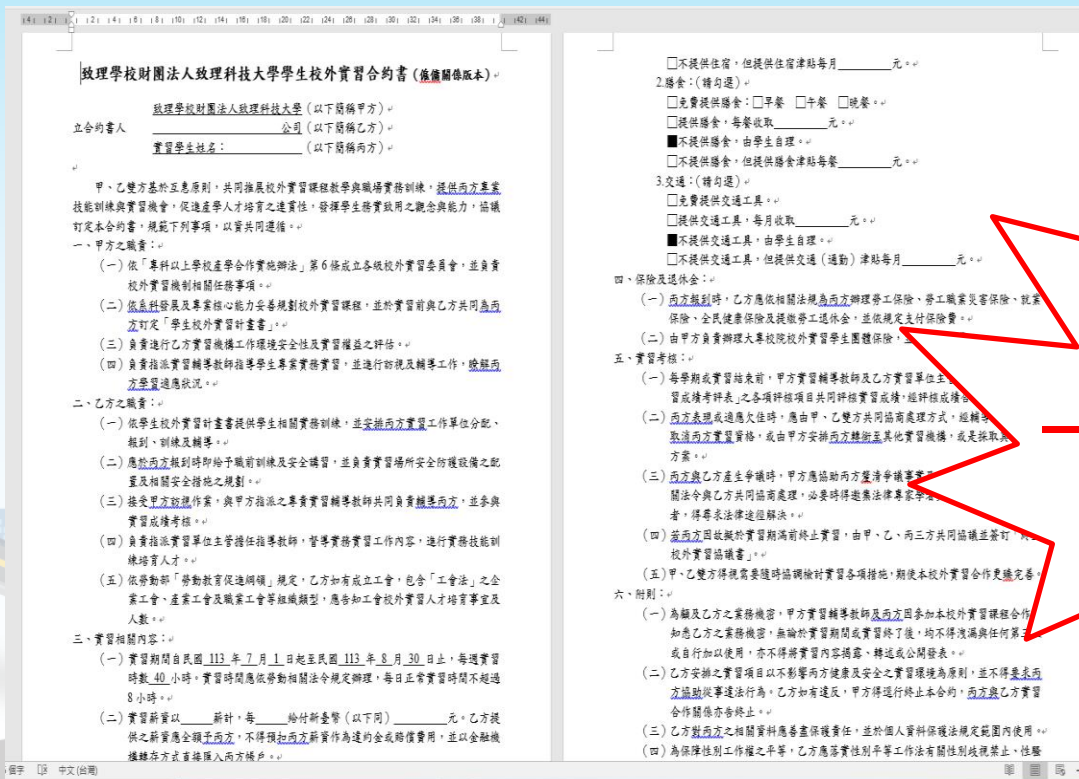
致理學校財團法人致理科技大學學生校外實習合約書(僱傭關係版本)

立合約書人
致理學校財團法人致理科技大學(以下簡稱甲方)
______________公司(以下簡稱乙方)
實習學生姓名:______________(以下簡稱丙方)

甲、乙雙方基於互惠原則,共同推展校外實習課程教學與職場實務訓練,提供丙方專業技能訓練與實習機會,促進產學人才培育之連貫性,發揮學生務實致用之觀念與能力,協議訂定本合約書,規範下列事項,以資共同遵循。

一、甲方之職責:
(一)依「專科以上學校產學合作實施辦法」第6條成立各級校外實習委員會,並負責校外實習機制相關任務事項。
(二)依系科發展及專業核心能力妥善規劃校外實習課程,並於實習前與乙方共同為丙方訂定「學生校外實習計畫」。
(三)負責進行乙方實習機構工作環境安全性及實習權益之評估。
(四)負責指派實習輔導教師指導學生專業實務實習,並進行訪視及輔導工作,瞭解丙方學習適應狀況。

二、乙方之職責:
(一)依學生校外實習計畫書提供學生相關實務訓練,並安排丙方實習工作單位分配、報到、訓練及輔導。
(二)應於丙方報到時即給予職前訓練及安全講習,並負責實習場所安全防護設備之配置及相關安全措施之規劃。
(三)接受甲方訪視作業,與甲方指派之專責實習輔導教師共同負責輔導丙方,並參與實習成績考核。
(四)負責指派實習單位主管擔任指導教師,督導實務實習工作內容,進行實務技能訓練培育人才。
(五)依勞動部「勞動教育促進綱領」規定,乙方如有成立工會,包含「工會法」之企業工會、產業工會及職業工會等組織類型,應告知工會校外實習人才培育事宜及人數。

三、實習相關內容:
(一)實習期間自民國 113 年 7 月 1 日起至民國 113 年 8 月 30 日止,每週實習時數 40 小時,實習時間應依勞動相關法令規定辦理,每日正常實習時間不超過8小時。
(二)實習薪資以______薪計,每______給付新臺幣(以下同)________元。乙方提供之薪資應全額予丙方,不得預扣丙方薪資作為違約金或賠償費用,並以金融機構轉存方式直接匯入丙方帳戶。

□不提供住宿,但提供住宿津貼每月________元。
2.膳食:(請勾選)
□免費提供膳食:□早餐 □午餐 □晚餐。
□提供膳食,每餐收取________元。
■不提供膳食,由學生自理。
□不提供膳食,但提供膳食津貼每餐________元。
3.交通:(請勾選)
□免費提供交通工具。
□提供交通工具,每月收取________元。
■不提供交通工具,由學生自理。
□不提供交通工具,但提供交通(通勤)津貼每月________元。

四、保險及退休金:
(一)丙方報到時,乙方應依相關法規為丙方辦理勞工保險、勞工職業災害保險、就業保險、全民健康保險及提繳勞工退休金,並依規定支付保險費。
(二)由甲方負責辦理大專校院校外實習學生團體保險,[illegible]

五、實習考核:
(一)每學期或實習結束前,甲方實習輔導教師及乙方實習單位主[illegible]習成績考評表」之各項評核項目共同評核實習成績,經評核成績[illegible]
(二)丙方表現或適應欠佳時,應由甲、乙雙方共同協商處理方式,經輔導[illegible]取消丙方實習資格,或由甲方安排丙方轉銜至其他實習機構,或是採取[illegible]方案。
(三)丙方與乙方產生爭議時,甲方應協助丙方釐清爭議事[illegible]關法令與乙方共同協商處理,必要時得邀集法律專家學者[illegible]者,得尋求法律途徑解決。
(四)若丙方因故擬於實習期滿前終止實習,由甲、乙、丙三方共同協議並簽訂「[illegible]校外實習協議書」。
(五)甲、乙雙方得視需要隨時協調檢討實習各項措施,期使本校外實習合作更臻完善。

六、附則:
(一)為顧及乙方之業務機密,甲方實習輔導教師及丙方因參加本校外實習課程合作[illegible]知悉乙方之業務機密,無論於實習期間或實習終了後,均不得洩漏與任何第三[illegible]或自行加以使用,亦不得將實習內容揭露、轉述或公開發表。
(二)乙方安排之實習項目以不影響丙方健康及安全之實習環境為原則,並不得要求丙方協助從事違法行為。乙方如有違反,甲方得逕行終止本合約,丙方與乙方實習合作關係亦告終止。
(三)乙方對丙方之相關資料應善盡保護責任,並於個人資料保護法規定範圍內使用。
(四)為保障性別工作權之平等,乙方應落實性別平等工作法有關性別歧視禁止、性騷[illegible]

中文(台灣)